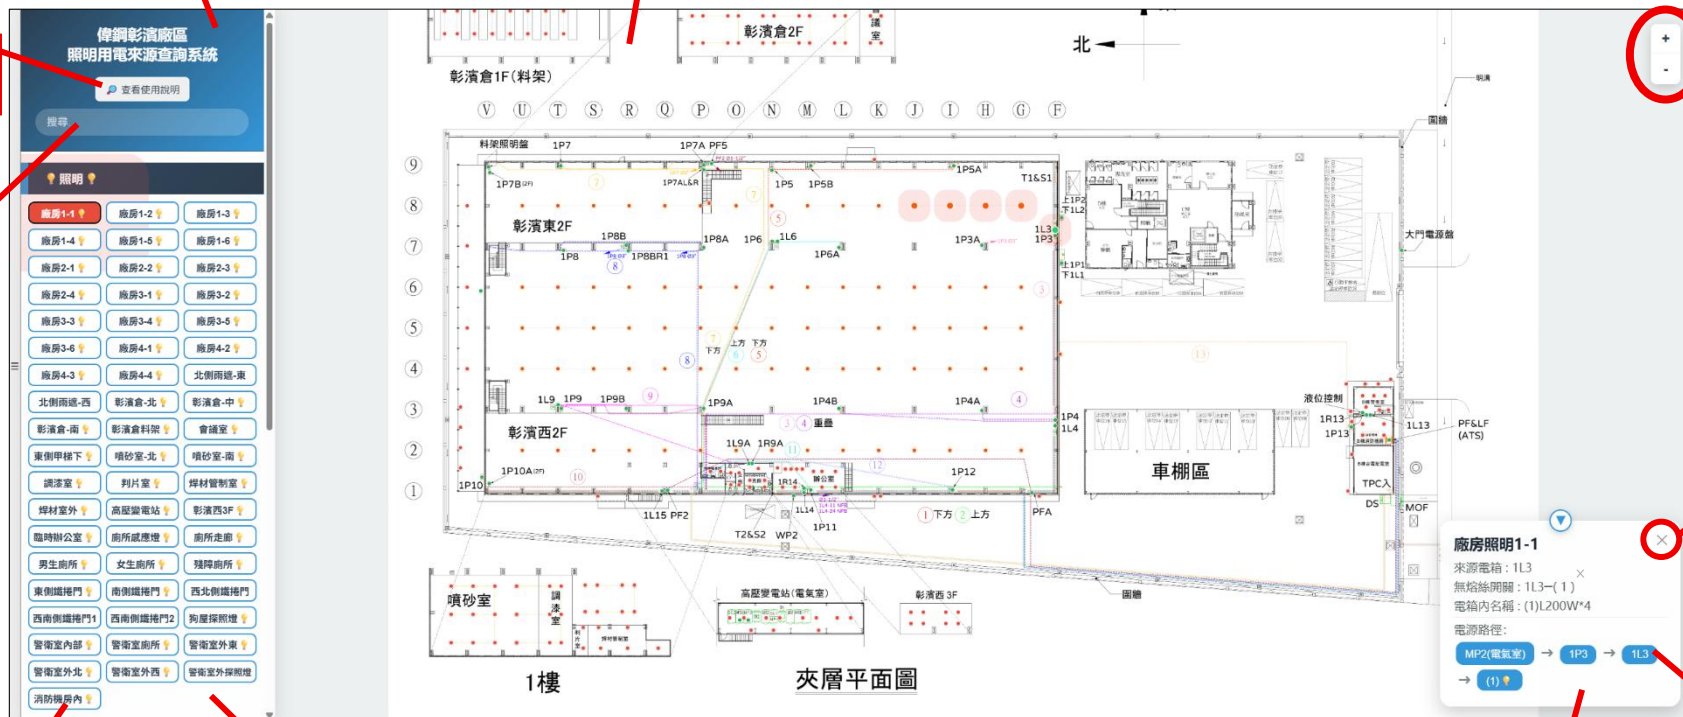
偉鋼彰濱廠區
照明用電來源查詢系統

查看使用說明

搜尋

照明

廠房1-1
廠房1-2
廠房1-3
廠房1-4
廠房1-5
廠房1-6
廠房2-1
廠房2-2
廠房2-3
廠房2-4
廠房3-1
廠房3-2
廠房3-3
廠房3-4
廠房3-5
廠房3-6
廠房4-1
廠房4-2
廠房4-3
廠房4-4
北側雨遮-東
北側雨遮-西
彰濱倉-北
彰濱倉-中
彰濱倉-南
彰濱倉料架
會議室
東側甲梯下
噴砂室-北
噴砂室-南
調漆室
判片室
焊材管制室
焊材室外
高壓變電站
彰濱西3F
臨時辦公室
廁所感應燈
廁所走廊
男生廁所
女生廁所
殘障廁所
東側鐵捲門
南側鐵捲門
西北側鐵捲門
西南側鐵捲門1
西南側鐵捲門2
狗屋探照燈
警衛室內部
警衛室廁所
警衛室外東
警衛室外北
警衛室外西
警衛室外探照燈
消防機房內

彰濱倉2F
會議室
彰濱倉1F(料架)
北
V U T S R Q P O N M L K J I H G F
9 8 7 6 5 4 3 2 1
料架照明盤 1P7 1P7A PF5
1P7B 1P7AL&R 1P5 1P5B 1P5A T1&S1
彰濱東2F
1P8B 1P8A 1P6 1L6 1P3A 1L3 1P3
1P8 1P8BR1 1P6A
1P2 1L2 1P1 1L1
大門電源盤
圍牆
下方 上方 下方
1L9 1P9 1P9B 1P9A 1P4B 1P4A
液位控制
1P4 1L4
重疊
1R13 1P13 1L13 PF&LF (ATS)
彰濱西2F
1L9A 1R9A
車棚區
1P10A 1P12
1P10 1R14
辦公室
TPC入
1L15 PF2 1L14 下方 上方 PFA
DS MOF
T2&S2 WP2 1P11
噴砂室
調漆室
高壓變電站(電氣室)
彰濱西 3F
圍牆
1樓
夾層平面圖
+
-
廠房照明1-1
來源電箱：1L3
無熔絲開關：1L3−(1)
電箱內名稱：(1)L200W*4
電源路徑：
MP2(電氣室) → 1P3 → 1L3
→ (1)